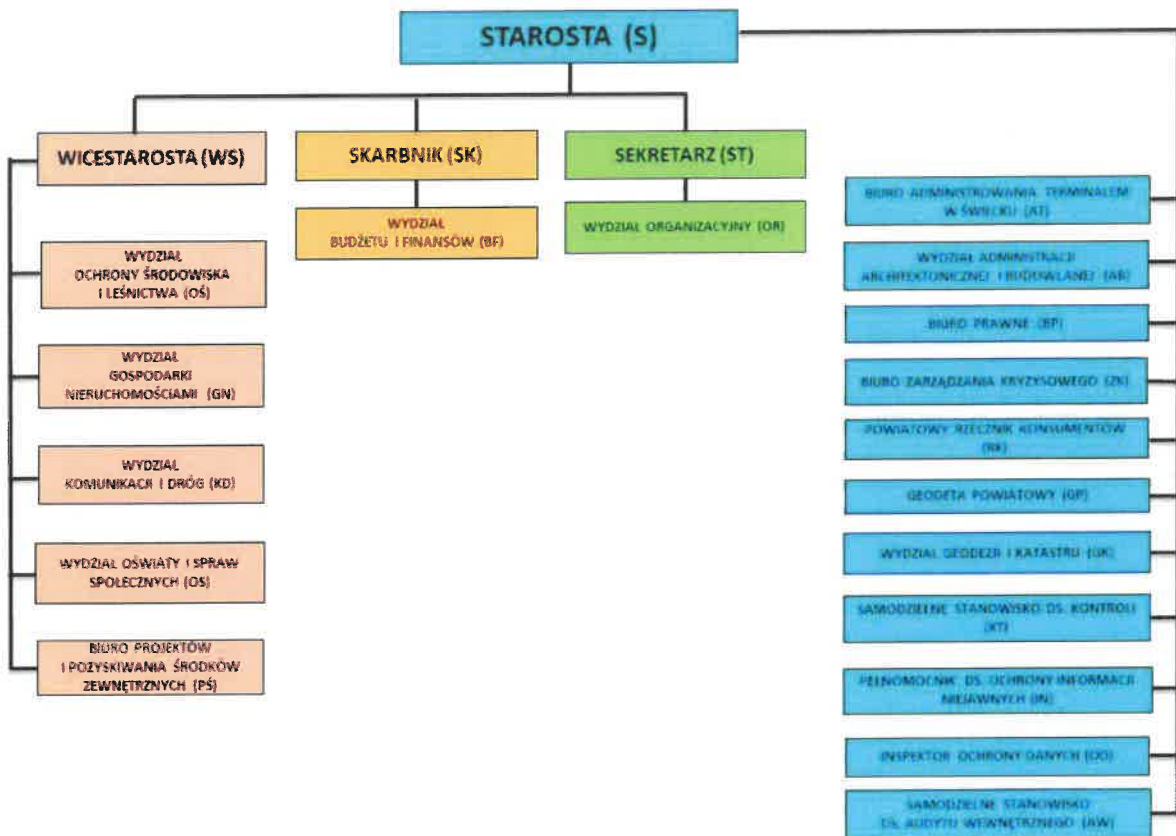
STAROSTA (S)

WICESTAROSTA (WS)

SKARBNIK (SK)

SEKRETARZ (ST)

WYDZIAŁ BUDŻETU I FINANSÓW (BF)

WYDZIAŁ ORGANIZACYJNY (OR)

WYDZIAŁ OCHRONY ŚRODOWISKA I LEŚNICTWA (OŚ)

WYDZIAŁ GOSPODARKI NIERUCHOMOŚCIAMI (GN)

WYDZIAŁ KOMUNIKACJI I DRÓG (KD)

WYDZIAŁ OŚWIATY I SPRAW SPOŁECZNYCH (OS)

BIURO PROJEKTÓW I POZYSKIWANIA ŚRODKÓW ZEWNĘTRZNYCH (PŚ)

BIURO ADMINISTROWANIA TERMINALEM W ŚWIECKU (AT)

WYDZIAŁ ADMINISTRACJI ARCHITEKTONICZNEJ I BUDOWLANEJ (AB)

BIURO PRAWNE (BP)

BIURO ZARZĄDZANIA KRYZYSOWEGO (ZK)

POWIATOWY RZECZNIK KONSUMENTÓW (RK)

GEODETA POWIATOWY (GP)

WYDZIAŁ GEODEZJI I KATASTRU (GK)

SAMODZIELNE STANOWISKO DS. KONTROLI (KT)

PEŁNOMOCNIK DS. OCHRONY INFORMACJI NIEJAWNYCH (IN)

INSPEKTOR OCHRONY DANYCH (OD)

SAMODZIELNE STANOWISKO DS. AUDYTU WEWNĘTRZNEGO (AW)